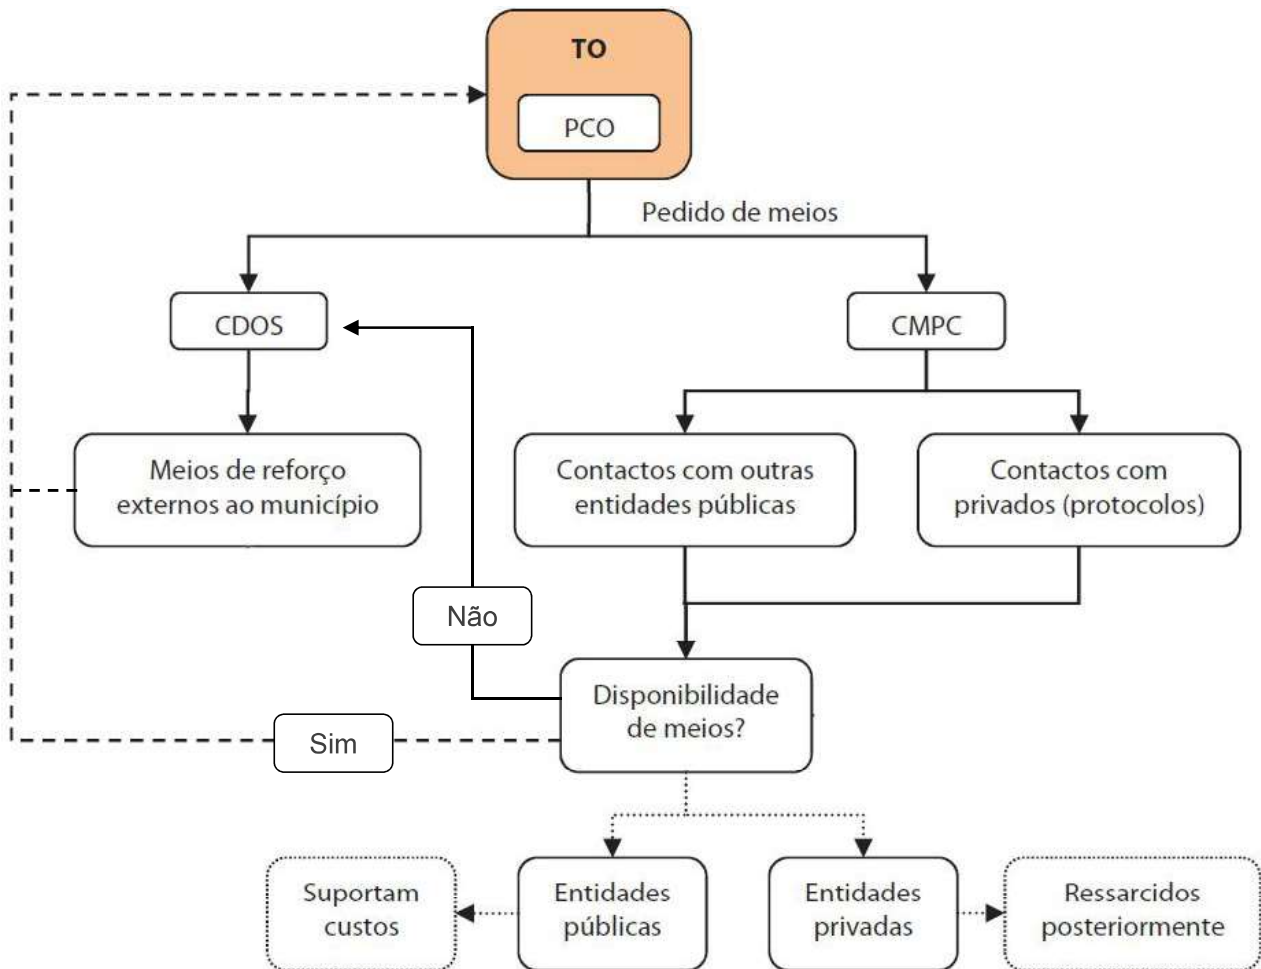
TO

PCO

Pedido de meios

CDOS

CMPC

Meios de reforço externos ao município

Contactos com outras entidades públicas

Contactos com privados (protocolos)

Não

Disponibilidade de meios?

Sim

Suportam custos

Entidades públicas

Entidades privadas

Ressarcidos posteriormente